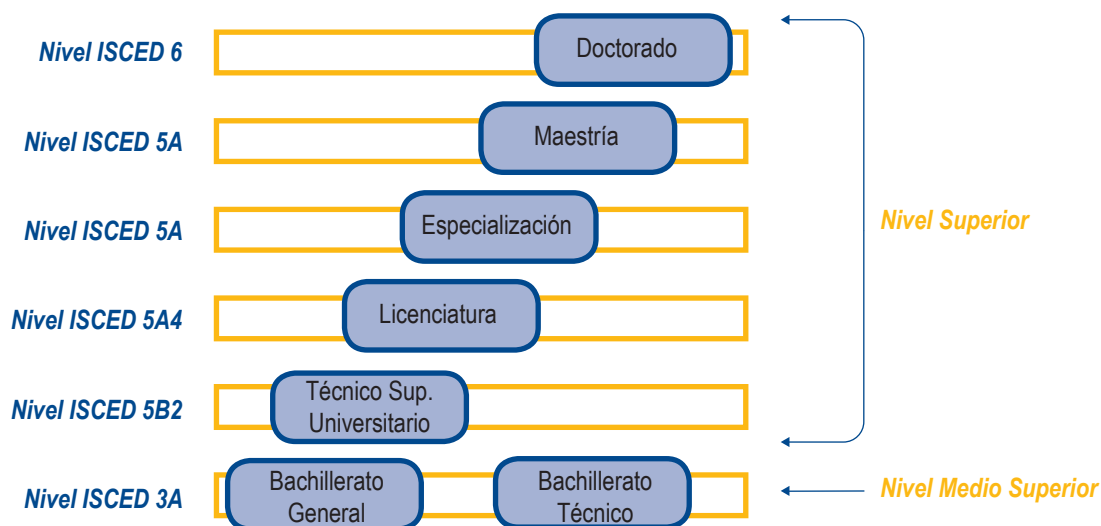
Nivel ISCED 6
Doctorado

Nivel ISCED 5A
Maestría

Nivel ISCED 5A
Especialización

Nivel Superior

Nivel ISCED 5A4
Licenciatura

Nivel ISCED 5B2
Técnico Sup. Universitario

Nivel ISCED 3A
Bachillerato General
Bachillerato Técnico

Nivel Medio Superior